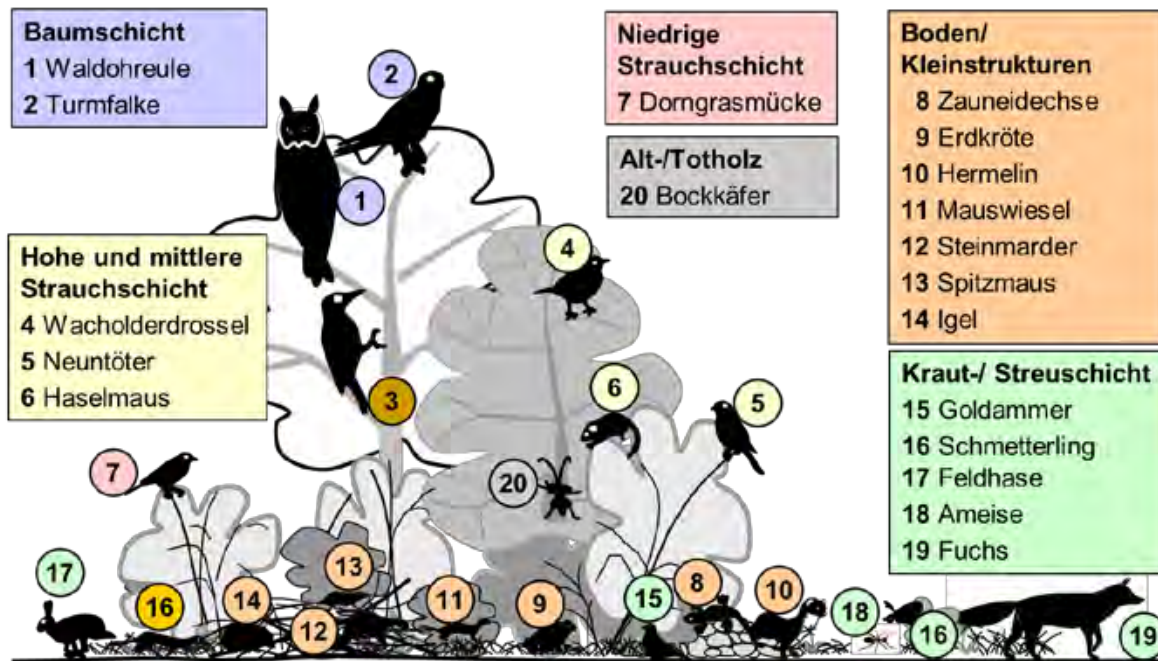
**Baumschicht**
**1** Waldohreule
**2** Turmfalke

**Niedrige Strauchschicht**
**7** Dorngrasmücke

**Alt-/Totholz**
**20** Bockkäfer

**Boden/ Kleinstrukturen**
**8** Zauneidechse
**9** Erdkröte
**10** Hermelin
**11** Mauswiesel
**12** Steinmarder
**13** Spitzmaus
**14** Igel

**Hohe und mittlere Strauchschicht**
**4** Wacholderdrossel
**5** Neuntöter
**6** Haselmaus

**Kraut-/ Streuschicht**
**15** Goldammer
**16** Schmetterling
**17** Feldhase
**18** Ameise
**19** Fuchs

2 1 4 3 6 5 7 20 13 17 16 14 12 11 9 15 8 10 18 16 19